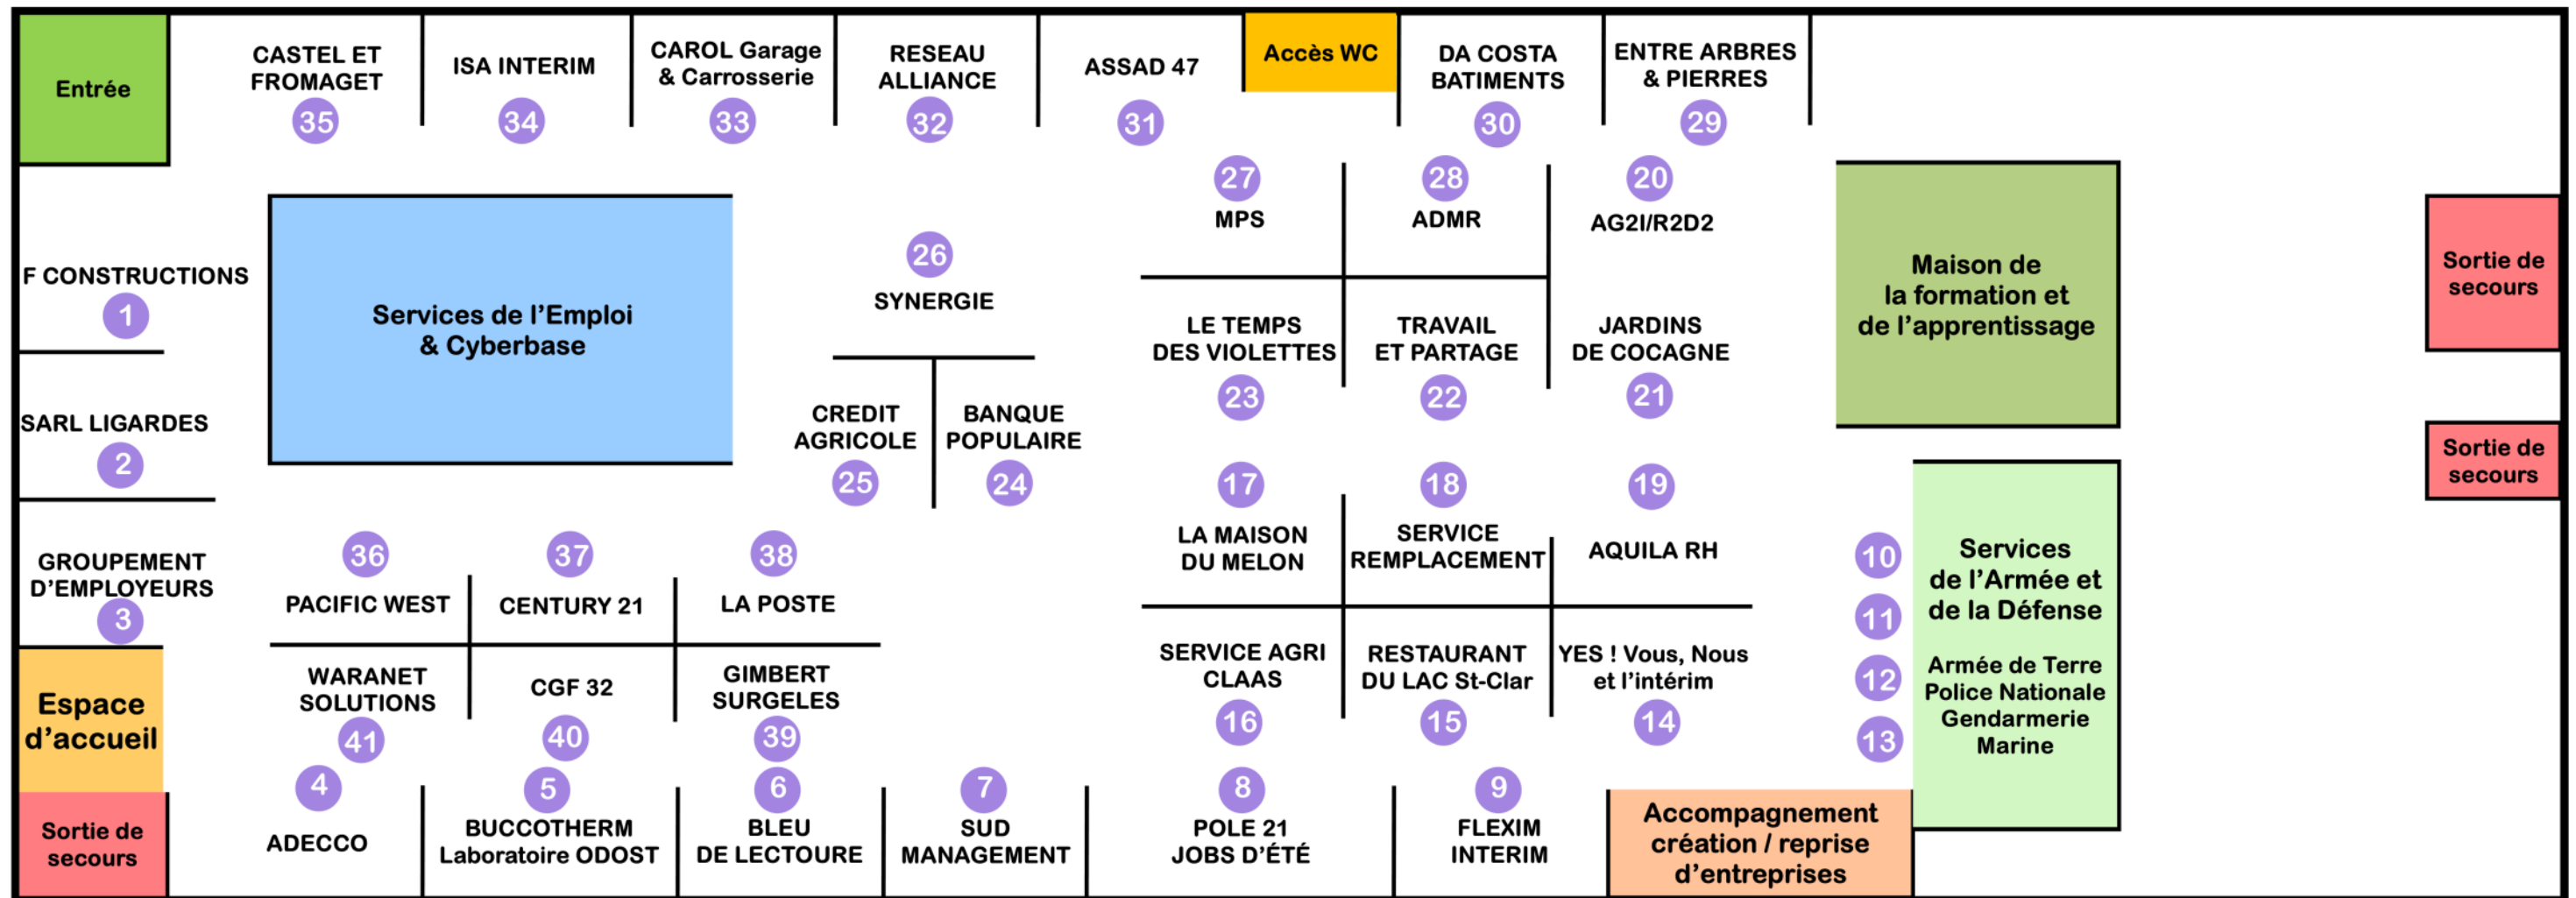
Entrée

CASTEL ET FROMAGET
35

ISA INTERIM
34

CAROL Garage & Carrosserie
33

RESEAU ALLIANCE
32

ASSAD 47
31

Accès WC

DA COSTA BATIMENTS
30

ENTRE ARBRES & PIERRES
29

F CONSTRUCTIONS
1

SARL LIGARDES
2

GROUPEMENT D'EMPLOYEURS
3

Espace d'accueil

Sortie de secours

Services de l'Emploi & Cyberbase

26
SYNERGIE

CREDIT AGRICOLE
25

BANQUE POPULAIRE
24

27
MPS

28
ADMR

20
AG2I/R2D2

LE TEMPS DES VIOLETTES
23

TRAVAIL ET PARTAGE
22

JARDINS DE COCAGNE
21

Maison de la formation et de l'apprentissage

Sortie de secours

Sortie de secours

17
LA MAISON DU MELON

18
SERVICE REMPLACEMENT

19
AQUILA RH

36
PACIFIC WEST

37
CENTURY 21

38
LA POSTE

WARANET SOLUTIONS
41

CGF 32
40

GIMBERT SURGELES
39

SERVICE AGRI CLAAS
16

RESTAURANT DU LAC St-Clar
15

YES ! Vous, Nous et l'intérim
14

10
11
12
13

Services de l'Armée et de la Défense
Armée de Terre
Police Nationale
Gendarmerie
Marine

4
ADECCO

5
BUCCOTHERM Laboratoire ODOST

6
BLEU DE LECTOURE

7
SUD MANAGEMENT

8
POLE 21 JOBS D'ÉTÉ

9
FLEXIM INTERIM

Accompagnement création / reprise d'entreprises